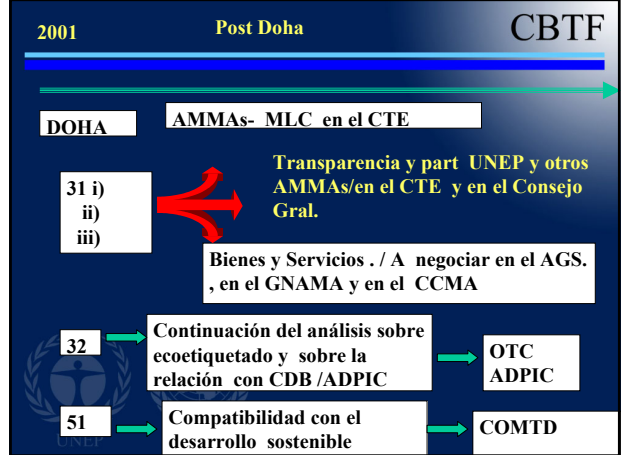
2001

Post Doha

CBTF

DOHA

AMMAs- MLC en el CTE

31 i)
ii)
iii)

Transparencia y part UNEP y otros AMMAs/en el CTE y en el Consejo Gral.

Bienes y Servicios . / A negociar en el AGS. , en el GNAMA y en el CCMA

32

Continuación del análisis sobre ecoetiquetado y sobre la relación con CDB /ADPIC

OTC
ADPIC

51

Compatibilidad con el desarrollo sostenible

COMTD

UNEP